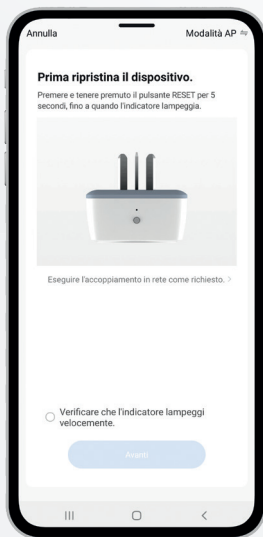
Annulla

Modalità AP ⇋

Prima ripristina il dispositivo.

Premere e tenere premuto il pulsante RESET per 5 secondi, fino a quando l'indicatore lampeggia.

Eseguire l'accoppiamento in rete come richiesto. >

Verificare che l'indicatore lampeggi velocemente.

Avanti